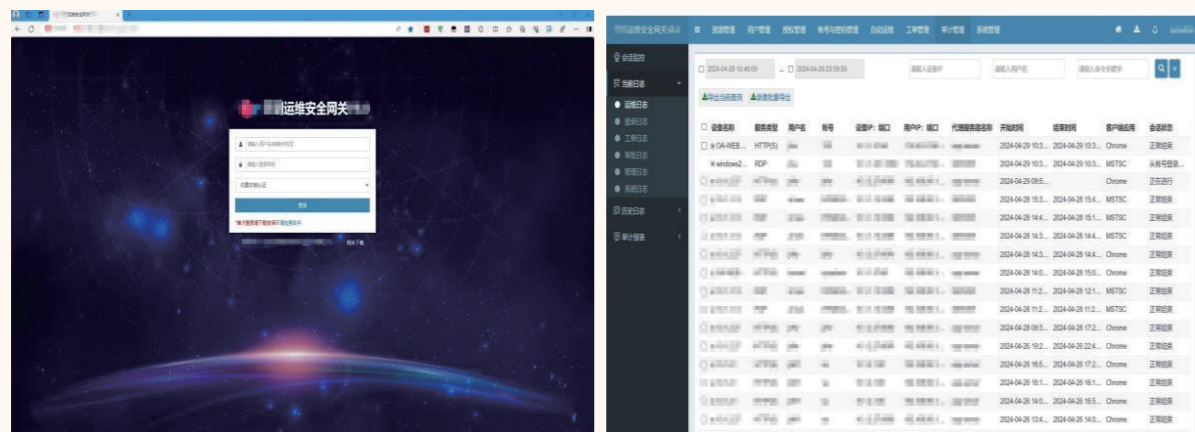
运维安全网关

请输入用户名

请输入密码

登录

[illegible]

资源管理 用户管理 授权管理 帐号与密码管理 自动运维 工单管理 审计管理 系统管理

会话监控

当前日志

运维日志

登录日志

工单日志

审批日志

管理日志

系统日志

历史日志

审计报表

2024-04-29 10:49:09 — 2024-04-29 23:59:59

请输入设备IP 请输入用户名 请输入命令关键字

导出当前查询 条数批量导出

| 设备名称 | 服务类型 | 用户名 | 帐号 | 设备IP：端口 | 用户IP：端口 | 代理服务器名称 | 开始时间 | 结束时间 | 客户端应用 | 会话状态 |
|---|---|---|---|---|---|---|---|---|---|---|
| OA-WEB... | HTTP(S) | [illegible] | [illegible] | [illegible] | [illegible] | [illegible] | 2024-04-29 10:3... | 2024-04-29 10:3... | Chrome | 正常结束 |
| windows2... | RDP | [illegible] | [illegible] | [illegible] | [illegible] | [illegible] | 2024-04-29 10:3... | 2024-04-29 10:3... | MSTSC | 从帐号登录... |
| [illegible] | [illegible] | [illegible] | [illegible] | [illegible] | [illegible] | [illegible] | 2024-04-29 09:5... | | Chrome | 正在运行 |
| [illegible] | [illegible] | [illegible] | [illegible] | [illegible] | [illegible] | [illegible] | 2024-04-28 15:3... | 2024-04-28 15:4... | MSTSC | 正常结束 |
| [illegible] | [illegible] | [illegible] | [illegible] | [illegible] | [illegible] | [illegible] | 2024-04-28 14:4... | 2024-04-28 15:0... | MSTSC | 正常结束 |
| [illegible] | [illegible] | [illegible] | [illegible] | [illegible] | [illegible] | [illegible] | 2024-04-28 14:3... | 2024-04-28 14:4... | MSTSC | 正常结束 |
| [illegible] | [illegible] | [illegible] | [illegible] | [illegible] | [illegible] | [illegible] | 2024-04-28 14:3... | 2024-04-28 14:4... | Chrome | 正常结束 |
| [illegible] | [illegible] | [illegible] | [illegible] | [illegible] | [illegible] | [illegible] | 2024-04-28 14:0... | 2024-04-28 15:0... | Chrome | 正常结束 |
| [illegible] | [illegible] | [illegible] | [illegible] | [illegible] | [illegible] | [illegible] | 2024-04-28 11:2... | 2024-04-28 12:1... | MSTSC | 正常结束 |
| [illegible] | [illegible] | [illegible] | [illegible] | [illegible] | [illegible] | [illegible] | 2024-04-28 11:2... | 2024-04-28 11:2... | MSTSC | 正常结束 |
| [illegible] | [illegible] | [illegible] | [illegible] | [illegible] | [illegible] | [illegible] | 2024-04-28 09:3... | 2024-04-28 17:2... | Chrome | 正常结束 |
| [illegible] | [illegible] | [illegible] | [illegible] | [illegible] | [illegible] | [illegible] | 2024-04-26 19:2... | 2024-04-26 22:4... | Chrome | 正常结束 |
| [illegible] | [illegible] | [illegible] | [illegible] | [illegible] | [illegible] | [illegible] | 2024-04-26 16:5... | 2024-04-26 17:2... | Chrome | 正常结束 |
| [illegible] | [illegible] | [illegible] | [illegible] | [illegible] | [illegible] | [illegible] | 2024-04-26 16:1... | 2024-04-26 16:1... | Chrome | 正常结束 |
| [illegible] | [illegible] | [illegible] | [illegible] | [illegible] | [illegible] | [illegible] | 2024-04-26 14:1... | 2024-04-26 16:5... | Chrome | 正常结束 |
| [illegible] | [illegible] | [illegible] | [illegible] | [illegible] | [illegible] | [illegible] | 2024-04-26 13:4... | 2024-04-26 14:0... | Chrome | 正常结束 |